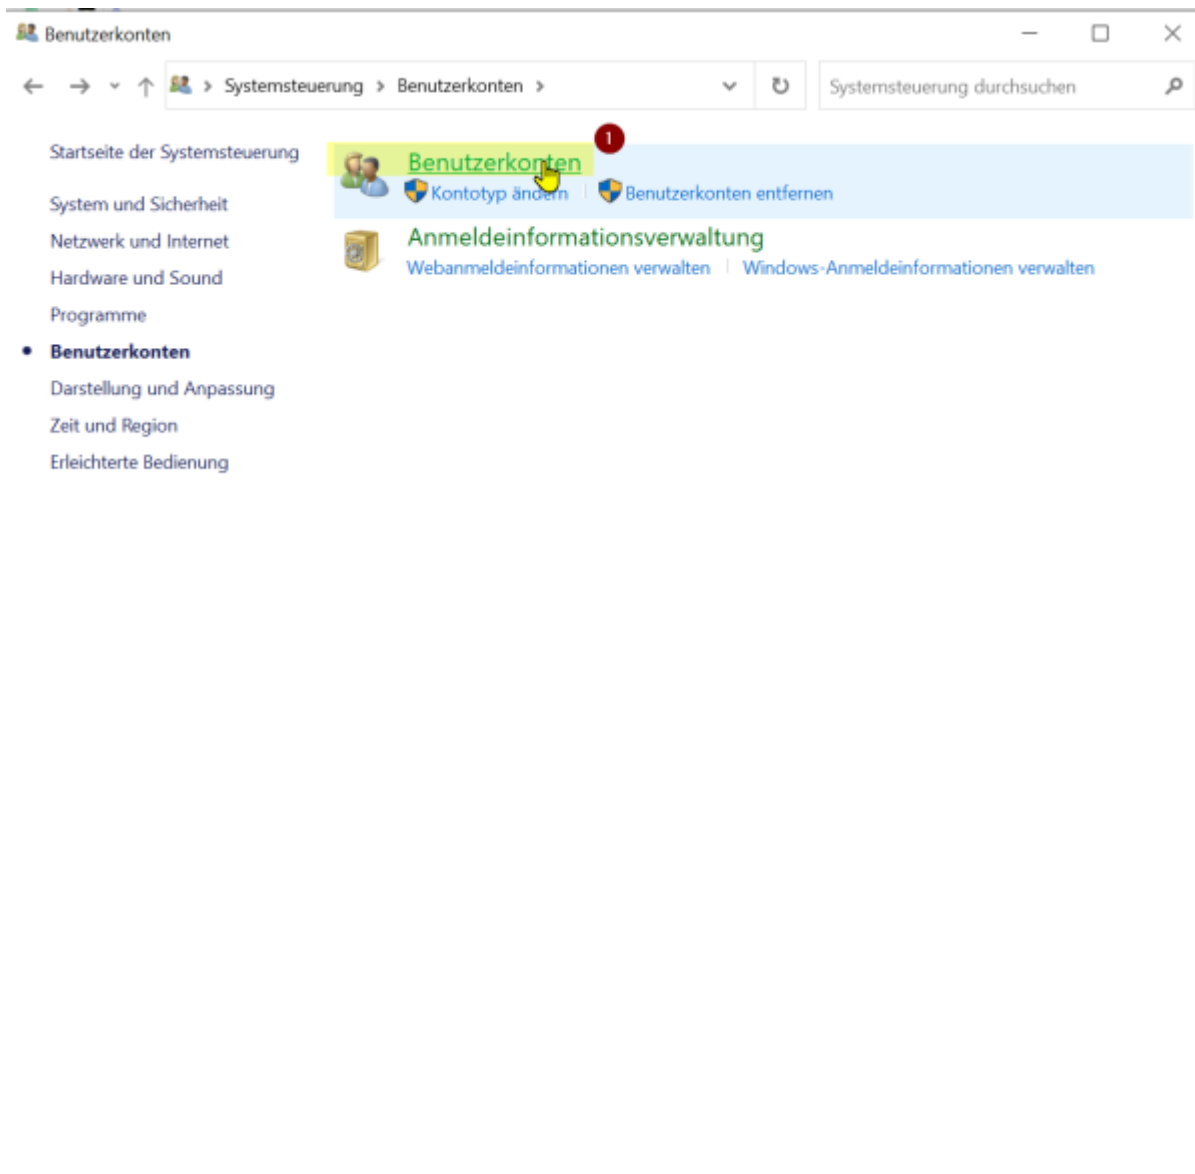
Benutzerkonten

Systemsteuerung > Benutzerkonten >

Systemsteuerung durchsuchen

Startseite der Systemsteuerung

System und Sicherheit

Netzwerk und Internet

Hardware und Sound

Programme

Benutzerkonten

Darstellung und Anpassung

Zeit und Region

Erleichterte Bedienung

1

Benutzerkonten

Kontotyp ändern | Benutzerkonten entfernen

Anmeldeinformationsverwaltung

Webanmeldeinformationen verwalten | Windows-Anmeldeinformationen verwalten